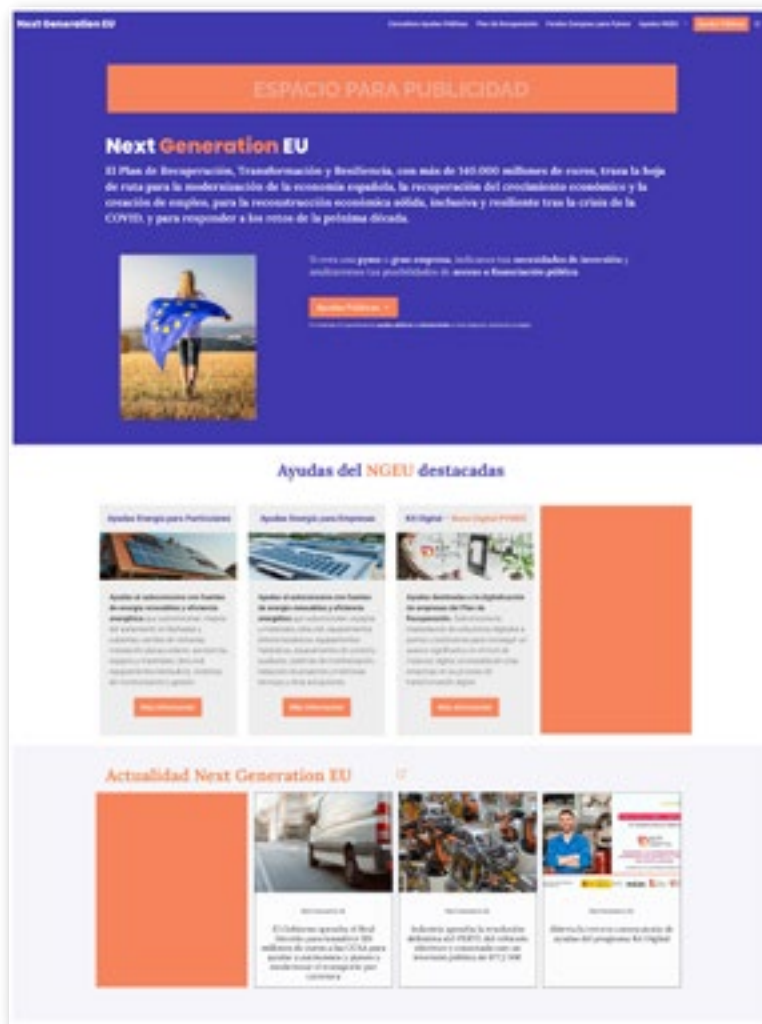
Next Generation EU

Consultas Ayudas Públicas   Plan de Recuperación   Fondos Europeos para Futuro   Ayudas NGEU   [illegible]

ESPACIO PARA PUBLICIDAD

Next Generation EU

El Plan de Recuperación, Transformación y Resiliencia, con más de 140.000 millones de euros, traza la hoja de ruta para la modernización de la economía española, la recuperación del crecimiento económico y la creación de empleo, para la reconstrucción económica sólida, inclusiva y resiliente tras la crisis de la COVID, y para responder a los retos de la próxima década.

Si eres una pyme o gran empresa, indícanos tus necesidades de inversión y analizaremos tus posibilidades de acceso a financiación pública.

Ayudas Públicas

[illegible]

Ayudas del NGEU destacadas

Ayudas Energía para Particulares

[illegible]

Más información

Ayudas Energía para Empresas

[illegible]

Más información

Kit Digital - Bono Digital PYMES

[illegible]

Más información

Actualidad Next Generation EU

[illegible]

El Gobierno aprueba el Real Decreto para transferir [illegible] millones de euros a las CCAA para ayudar a autónomos y pymes a modernizar el transporte por carretera

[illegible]

Industria aprueba la resolución definitiva del PERTE del vehículo eléctrico y conectado con un inversión pública de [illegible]

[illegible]

Abierta la tercera convocatoria de ayudas del programa Kit Digital